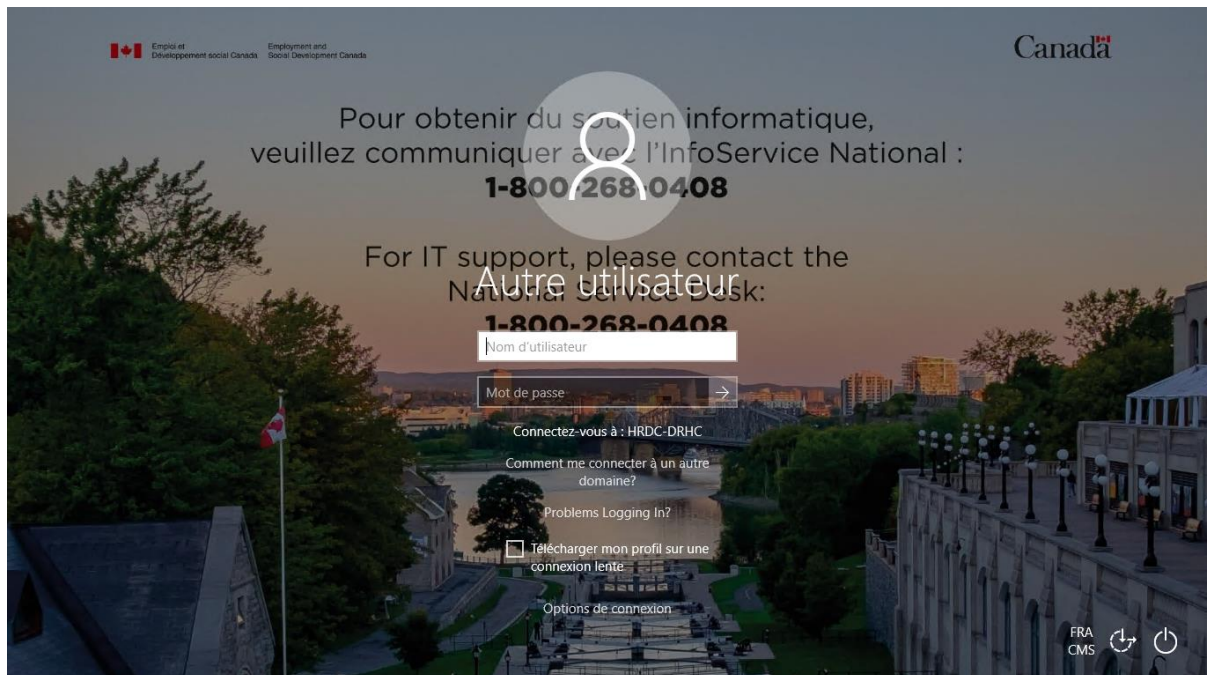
Emploi et Développement social Canada Employment and Social Development Canada

Canada

Pour obtenir du soutien informatique, veuillez communiquer avec l'InfoService National : 1-800-268-0408

For IT support, please contact the National Service Desk: 1-800-268-0408

Autre utilisateur

Nom d'utilisateur

Mot de passe

Connectez-vous à : HRDC-DRHC

Comment me connecter à un autre domaine?

Problems Logging In?

Télécharger mon profil sur une connexion lente

Options de connexion

FRA CMS